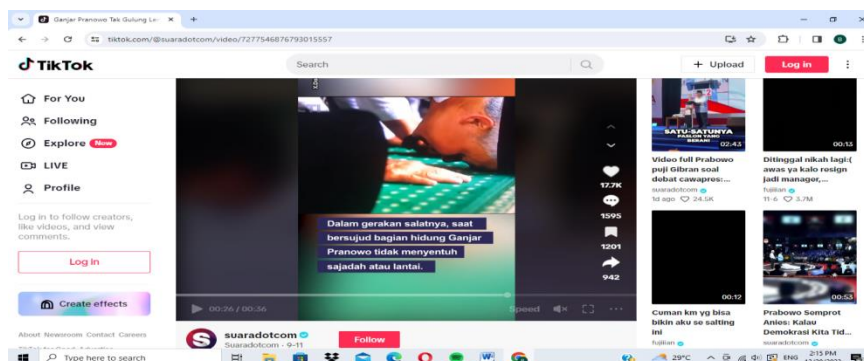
Ganjar Pranowo Tak Gulung Le ×
+
tiktok.com/@suaradotcom/video/7277546876793015557

TikTok
Search
+ Upload
Log in

For You
Following
Explore New
LIVE
Profile

Log in to follow creators, like videos, and view comments.

Log in

Create effects

About Newsroom Contact Careers

Dalam gerakan salatnya, saat bersujud bagian hidung Ganjar Pranowo tidak menyentuh sajadah atau lantai.

00:26 / 00:36
Speed

17.7K
1595
1201
942

suaradotcom
Suaradotcom · 9-11
Follow

SATU-SATUNYA PASLON YANG BERANI
02:43
Video full Prabowo puji Gibran soal debat cawapres:...
suaradotcom
1d ago 24.5K

00:13
Ditinggal nikah lagi:( awas ya kalo resign jadi manager,...
fujilian
11-6 3.7M

00:12
Cuman km yg bisa bikin aku se salting ini
fujilian

00:53
Prabowo Semprot Anies: Kalau Demokrasi Kita Tid...

Type here to search
29°C
ENG
2:15 PM